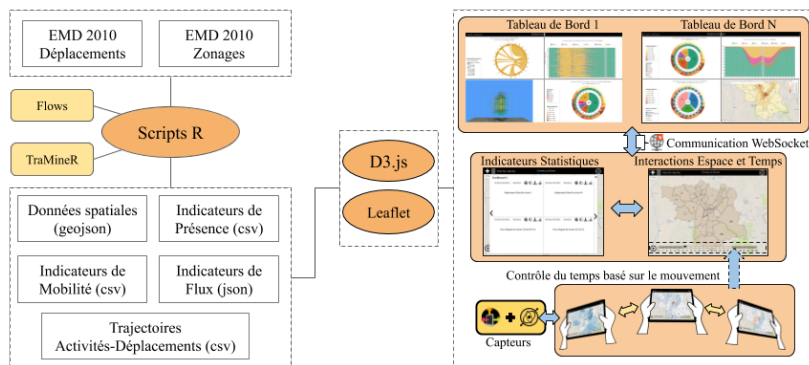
EMD 2010
Déplacements

EMD 2010
Zonages

Flows

Scripts R

TraMineR

Données spatiales (geojson)

Indicateurs de Présence (csv)

Indicateurs de Mobilité (csv)

Indicateurs de Flux (json)

Trajectoires Activités-Déplacements (csv)

D3.js

Leaflet

Tableau de Bord 1

Tableau de Bord N

Communication WebSocket

Indicateurs Statistiques

Interactions Espace et Temps

Contrôle du temps basé sur le mouvement

Capteurs